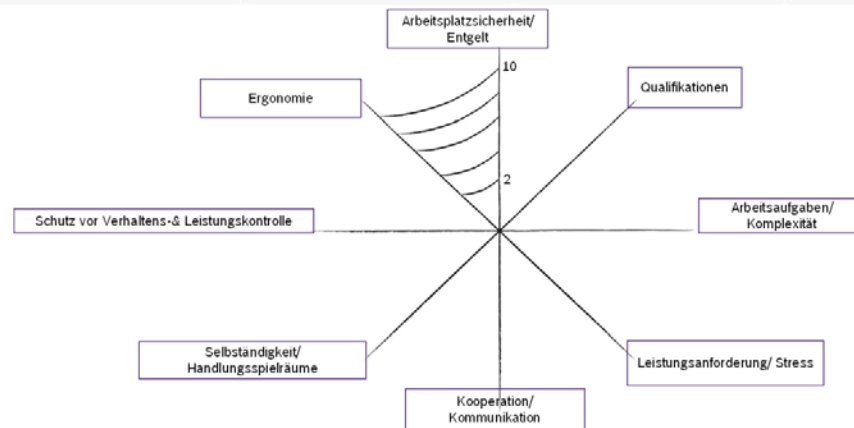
Arbeitsplatzsicherheit/ Entgelt

10

Ergonomie

Qualifikationen

2

Schutz vor Verhaltens-& Leistungskontrolle

Arbeitsaufgaben/ Komplexität

Selbständigkeit/ Handlungsspielräume

Leistungsanforderung/ Stress

Kooperation/ Kommunikation